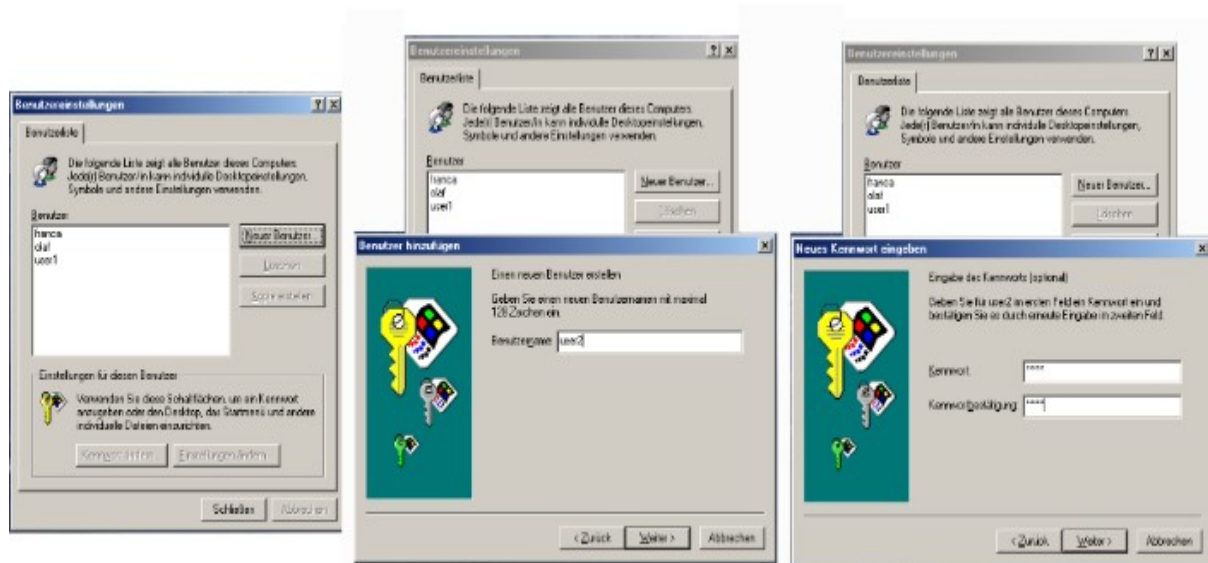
Benutzereinstellungen ? X
Benutzerliste
Die folgende Liste zeigt alle Benutzer dieses Computers. Jede(r) Benutzer/in kann individuelle Desktopeinstellungen, Symbole und andere Einstellungen verwenden.
Benutzer
hanna
olaf
user1
Neuer Benutzer...
Löschen
Kopie erstellen
Einstellungen für diesen Benutzer
Verwenden Sie diese Schaltflächen, um ein Kennwort anzugeben oder den Desktop, das Startmenü und andere individuelle Dateien einzurichten.
Kennwort ändern
Einstellungen ändern
Schließen
Abbrechen

Benutzereinstellungen ? X
Benutzerliste
Die folgende Liste zeigt alle Benutzer dieses Computers. Jede(r) Benutzer/in kann individuelle Desktopeinstellungen, Symbole und andere Einstellungen verwenden.
Benutzer
hanna
olaf
user1
Neuer Benutzer...
Löschen
Benutzer hinzufügen X
Einen neuen Benutzer erstellen
Geben Sie einen neuen Benutzernamen mit maximal 128 Zeichen ein.
Benutzername: user2
< Zurück
Weiter >
Abbrechen

Benutzereinstellungen ? X
Benutzerliste
Die folgende Liste zeigt alle Benutzer dieses Computers. Jede(r) Benutzer/in kann individuelle Desktopeinstellungen, Symbole und andere Einstellungen verwenden.
Benutzer
hanna
olaf
user1
Neuer Benutzer...
Löschen
Neues Kennwort eingeben X
Eingabe des Kennworts (optional)
Geben Sie für user2 im ersten Feld ein Kennwort ein und bestätigen Sie es durch erneute Eingabe im zweiten Feld.
Kennwort: ****
Kennwortbestätigung: ****
< Zurück
Weiter >
Abbrechen